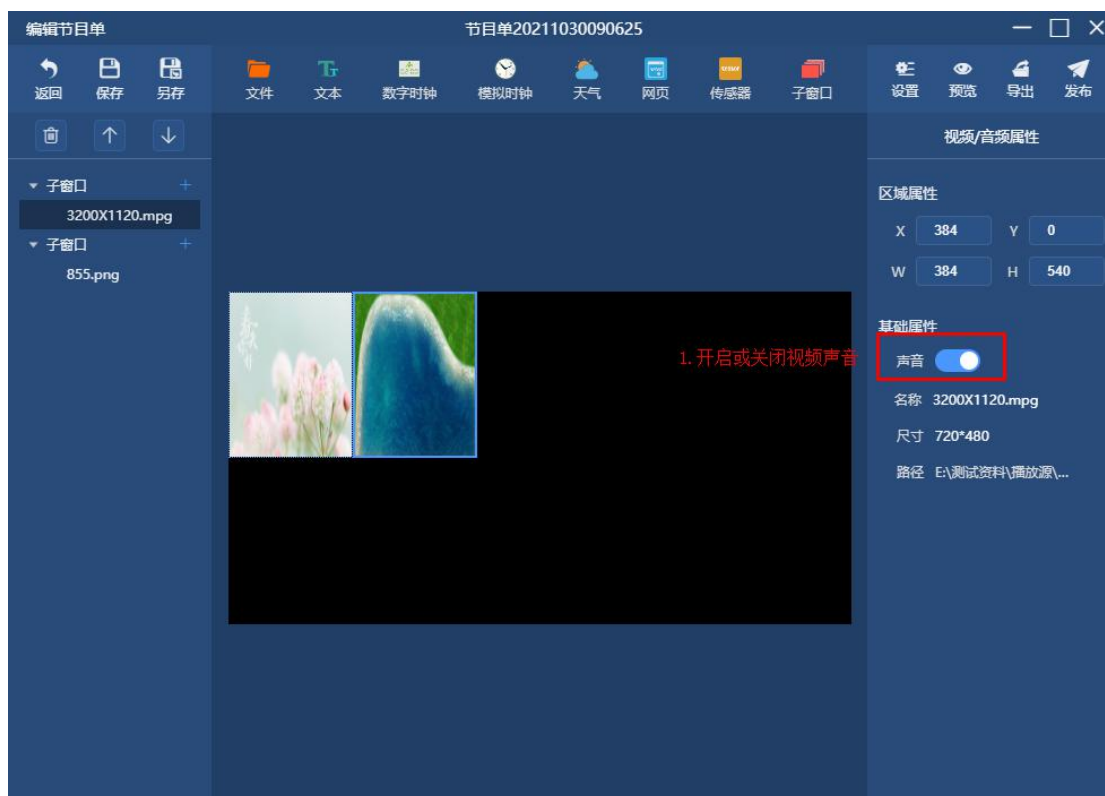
编辑节目单

节目单20211030090625

返回 保存 另存 文件 文本 数字时钟 模拟时钟 天气 网页 传感器 子窗口 设置 预览 导出 发布

▾ 子窗口 +
3200X1120.mpg
▾ 子窗口 +
855.png

1. 开启或关闭视频声音

视频/音频属性

区域属性
X 384 Y 0
W 384 H 540

基础属性
声音
名称 3200X1120.mpg
尺寸 720*480
路径 E:\测试资料\播放源\...